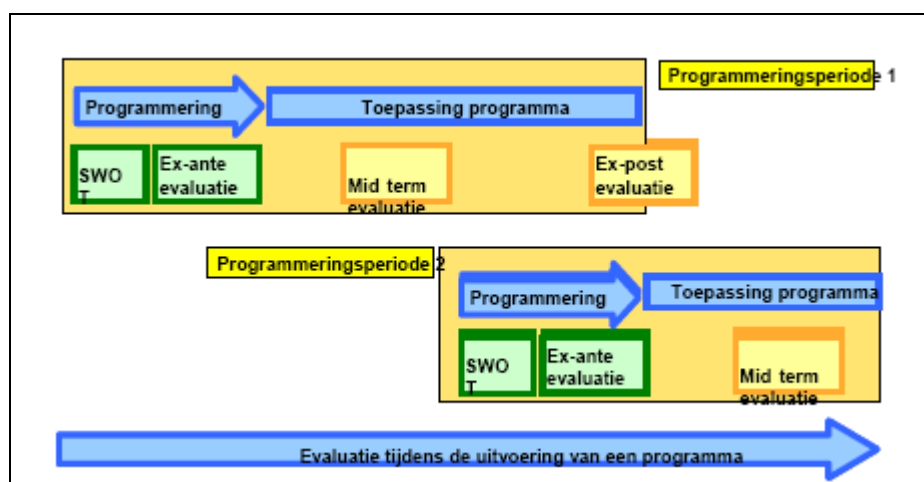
Programmeringsperiode 1

Programmering

Toepassing programma

SWOT

Ex-ante evaluatie

Mid term evaluatie

Ex-post evaluatie

Programmeringsperiode 2

Programmering

Toepassing programma

SWOT

Ex-ante evaluatie

Mid term evaluatie

Evaluatie tijdens de uitvoering van een programma